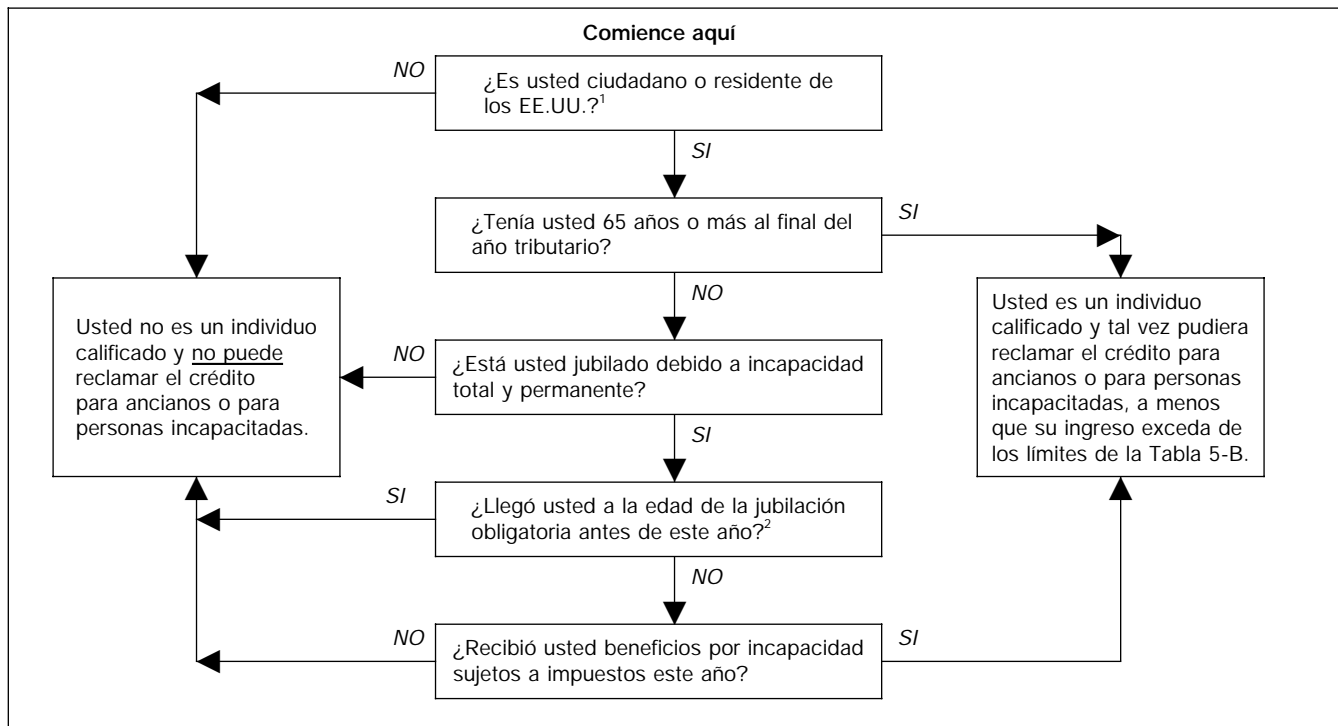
Comience aquí

NO

¿Es usted ciudadano o residente de los EE.UU.?$^1$

SI

¿Tenía usted 65 años o más al final del año tributario?

SI

NO

Usted no es un individuo calificado y no puede reclamar el crédito para ancianos o para personas incapacitadas.

NO

¿Está usted jubilado debido a incapacidad total y permanente?

Usted es un individuo calificado y tal vez pudiera reclamar el crédito para ancianos o para personas incapacitadas, a menos que su ingreso exceda de los límites de la Tabla 5-B.

SI

SI

¿Llegó usted a la edad de la jubilación obligatoria antes de este año?$^2$

NO

NO

¿Recibió usted beneficios por incapacidad sujetos a impuestos este año?

SI